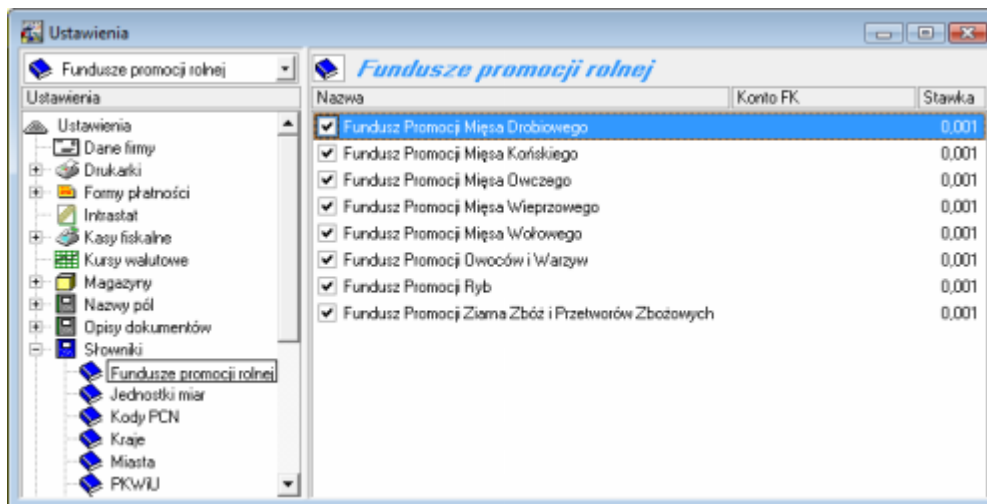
Ustawienia

Fundusze promocji rolnej

Ustawienia

Ustawienia
Dane firmy
Drukarki
Formy płatności
Intrastat
Kasy fiskalne
Kursy walutowe
Magazyny
Nazwy pól
Opisy dokumentów
Słowniki
Fundusze promocji rolnej
Jednostki miar
Kody PCN
Kraje
Miasta
PKWiU

Fundusze promocji rolnej

| Nazwa | Konto FK | Stawka |
|---|---|---|
| Fundusz Promocji Mięsa Drobiowego | | 0,001 |
| Fundusz Promocji Mięsa Końskiego | | 0,001 |
| Fundusz Promocji Mięsa Owczego | | 0,001 |
| Fundusz Promocji Mięsa Wieprzowego | | 0,001 |
| Fundusz Promocji Mięsa Wołowego | | 0,001 |
| Fundusz Promocji Owoców i Warzyw | | 0,001 |
| Fundusz Promocji Ryb | | 0,001 |
| Fundusz Promocji Ziarna Zbóż i Przetworów Zbożowych | | 0,001 |